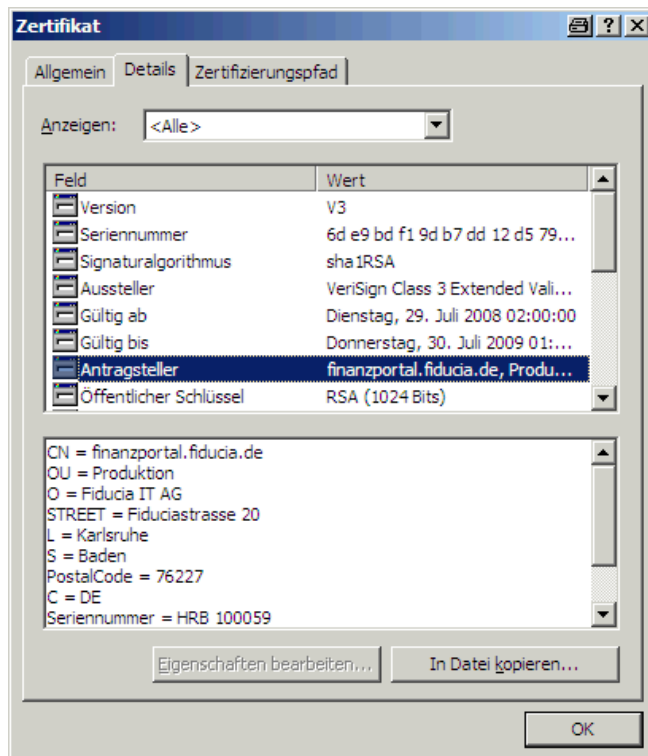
Zertifikat

Allgemein | Details | Zertifizierungspfad

Anzeigen: <Alle>

| Feld | Wert |
|---|---|
| Version | V3 |
| Seriennummer | 6d e9 bd f1 9d b7 dd 12 d5 79... |
| Signaturalgorithmus | sha1RSA |
| Aussteller | VeriSign Class 3 Extended Vali... |
| Gültig ab | Dienstag, 29. Juli 2008 02:00:00 |
| Gültig bis | Donnerstag, 30. Juli 2009 01:... |
| Antragsteller | finanzportal.fiducia.de, Produ... |
| Öffentlicher Schlüssel | RSA (1024 Bits) |

CN = finanzportal.fiducia.de
OU = Produktion
O = Fiducia IT AG
STREET = Fiduciastrasse 20
L = Karlsruhe
S = Baden
PostalCode = 76227
C = DE
Seriennummer = HRB 100059

Eigenschaften bearbeiten... | In Datei kopieren...

OK